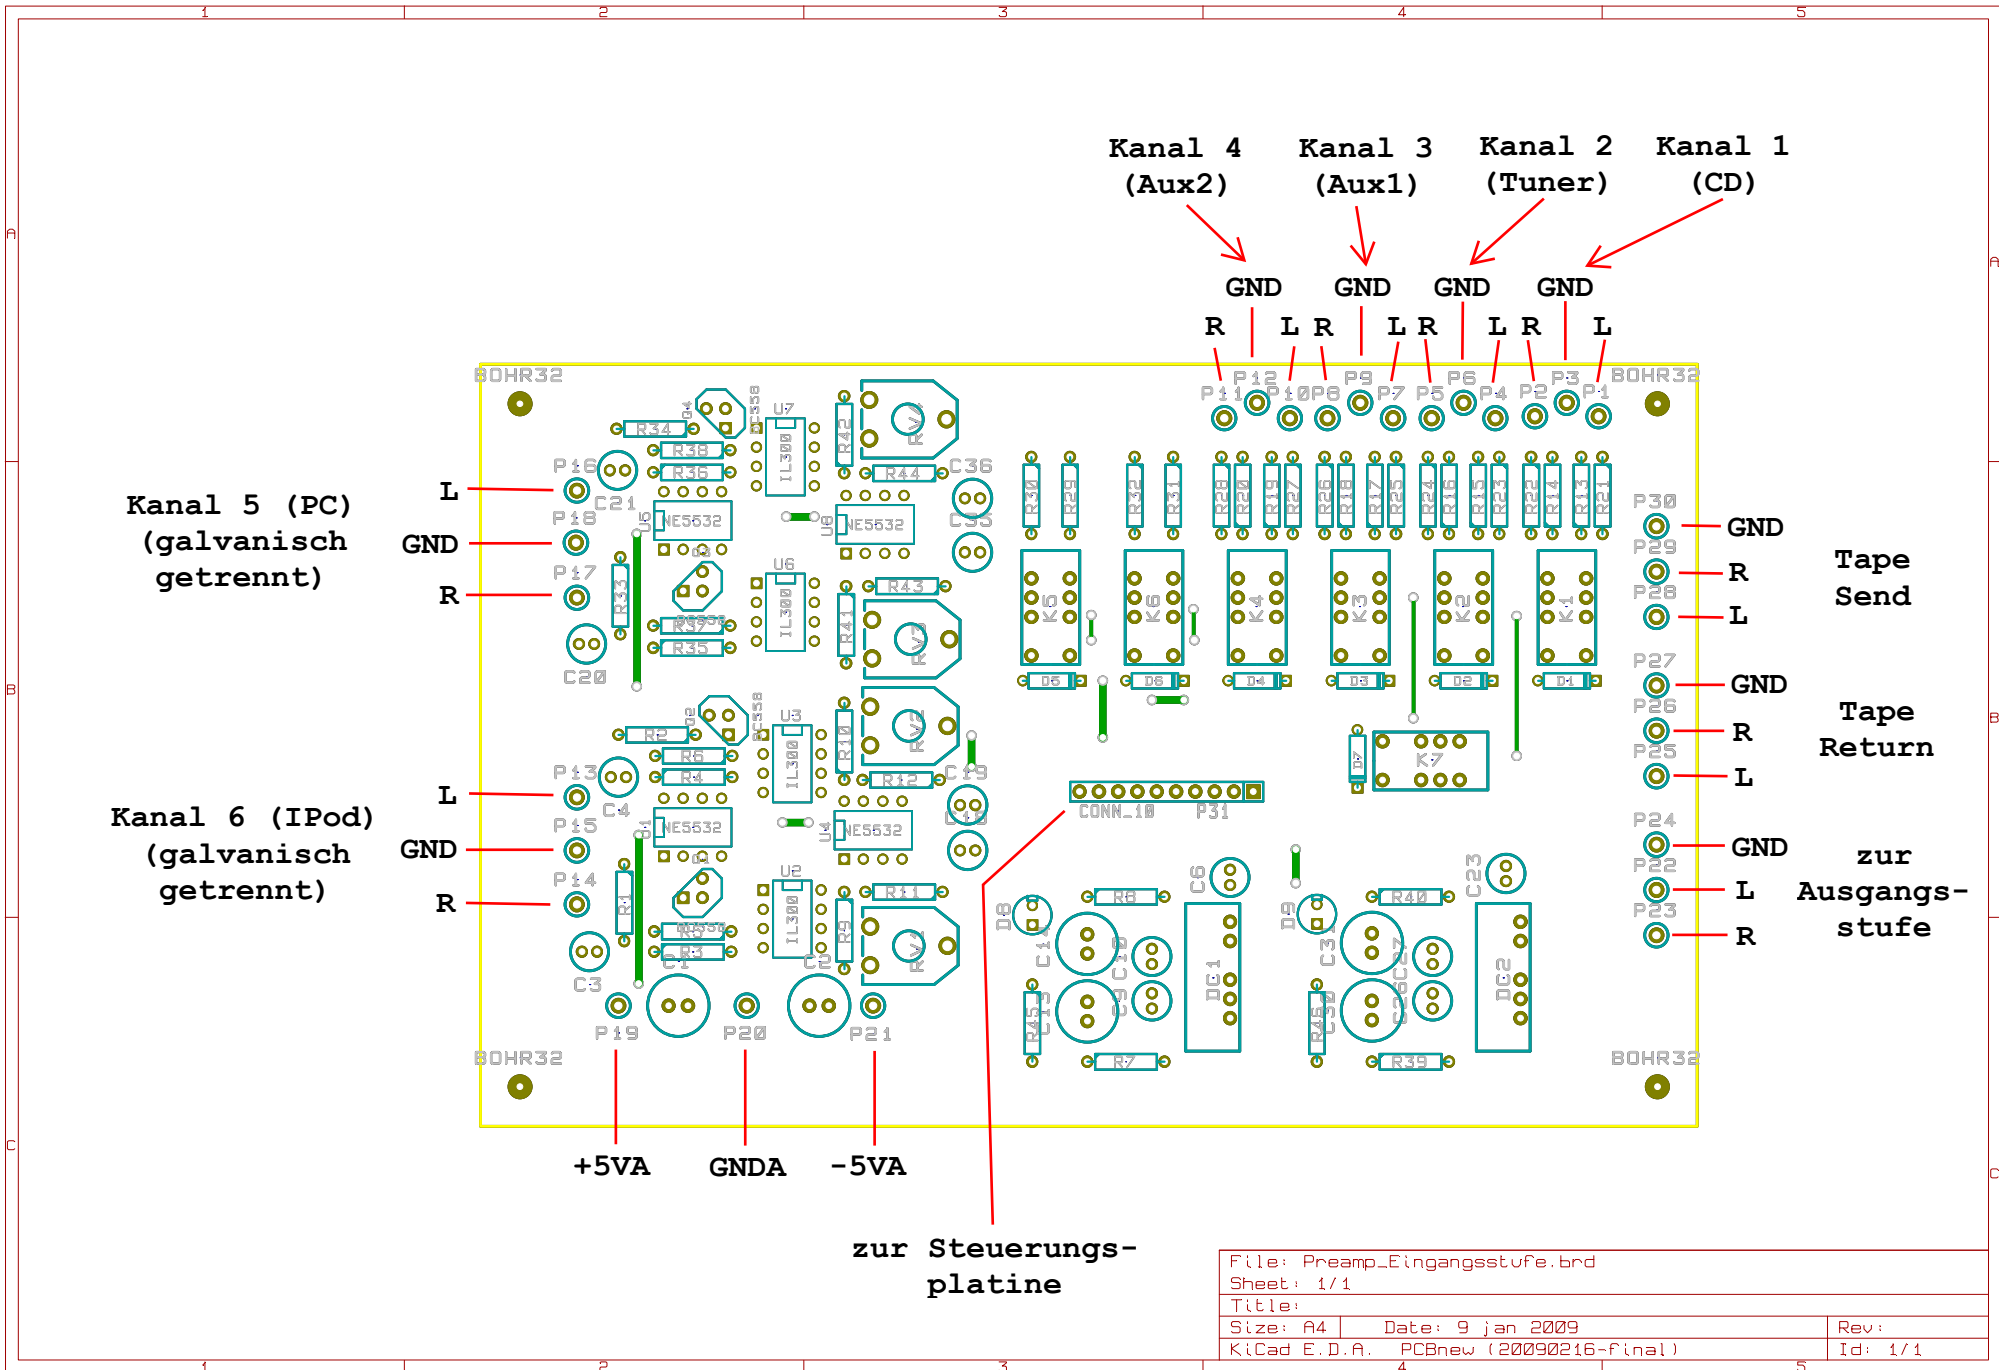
1 2 3 4 5

A

Kanal 4 (Aux2)
Kanal 3 (Aux1)
Kanal 2 (Tuner)
Kanal 1 (CD)

GND GND GND GND
R L R L R L R L

BOHR32 BOHR32
P11 P12 P10 P8 P9 P7 P5 P6 P4 P2 P3 P1

Kanal 5 (PC) (galvanisch getrennt)
L
GND
R

P16 P18 P17 C21 C20 R34 R38 R36 R33 R37 R35 U7 IL300 U6 IL300 U5 NE5532 U8 NE5532 R42 R44 R43 R41 RV4 RV3 C36 C35 C34 C33
R30 R29 R32 R31 R28 R20 R19 R27 R26 R18 R17 R25 R24 R16 R15 R23 R22 R14 R13 R21
K5 K6 K4 K3 K2 K1
D5 D6 D4 D3 D2 D1 D7 K7

P30 GND
P29 R
P28 L
Tape Send

P27 GND
P26 R
P25 L
Tape Return

B

Kanal 6 (IPod) (galvanisch getrennt)
L
GND
R

P13 P15 P14 C4 C3 R2 R6 R4 R1 R5 R3 U3 IL300 U2 IL300 U1 NE5532 U4 NE5532 R10 R12 R11 R9 RV2 RV1 C19 C18 C1 C2
CONN_10 P31

P24 GND
P22 L
P23 R
zur Ausgangsstufe

D8 C14 C13 R45 C10 C9 R8 R7 C6 DC1 D9 C31 C30 R45 C27 C26 R40 R39 C23 DC2

BOHR32 BOHR32
P19 P20 P21

C

+5VA GNDA -5VA

zur Steuerungsplatine

File: Preamp_Eingangsstufe.brd
Sheet: 1/1
Title:
Size: A4 Date: 9 jan 2009 Rev:
KiCad E.D.A. PCBnew (20090216-final) Id: 1/1

1 2 3 4 5